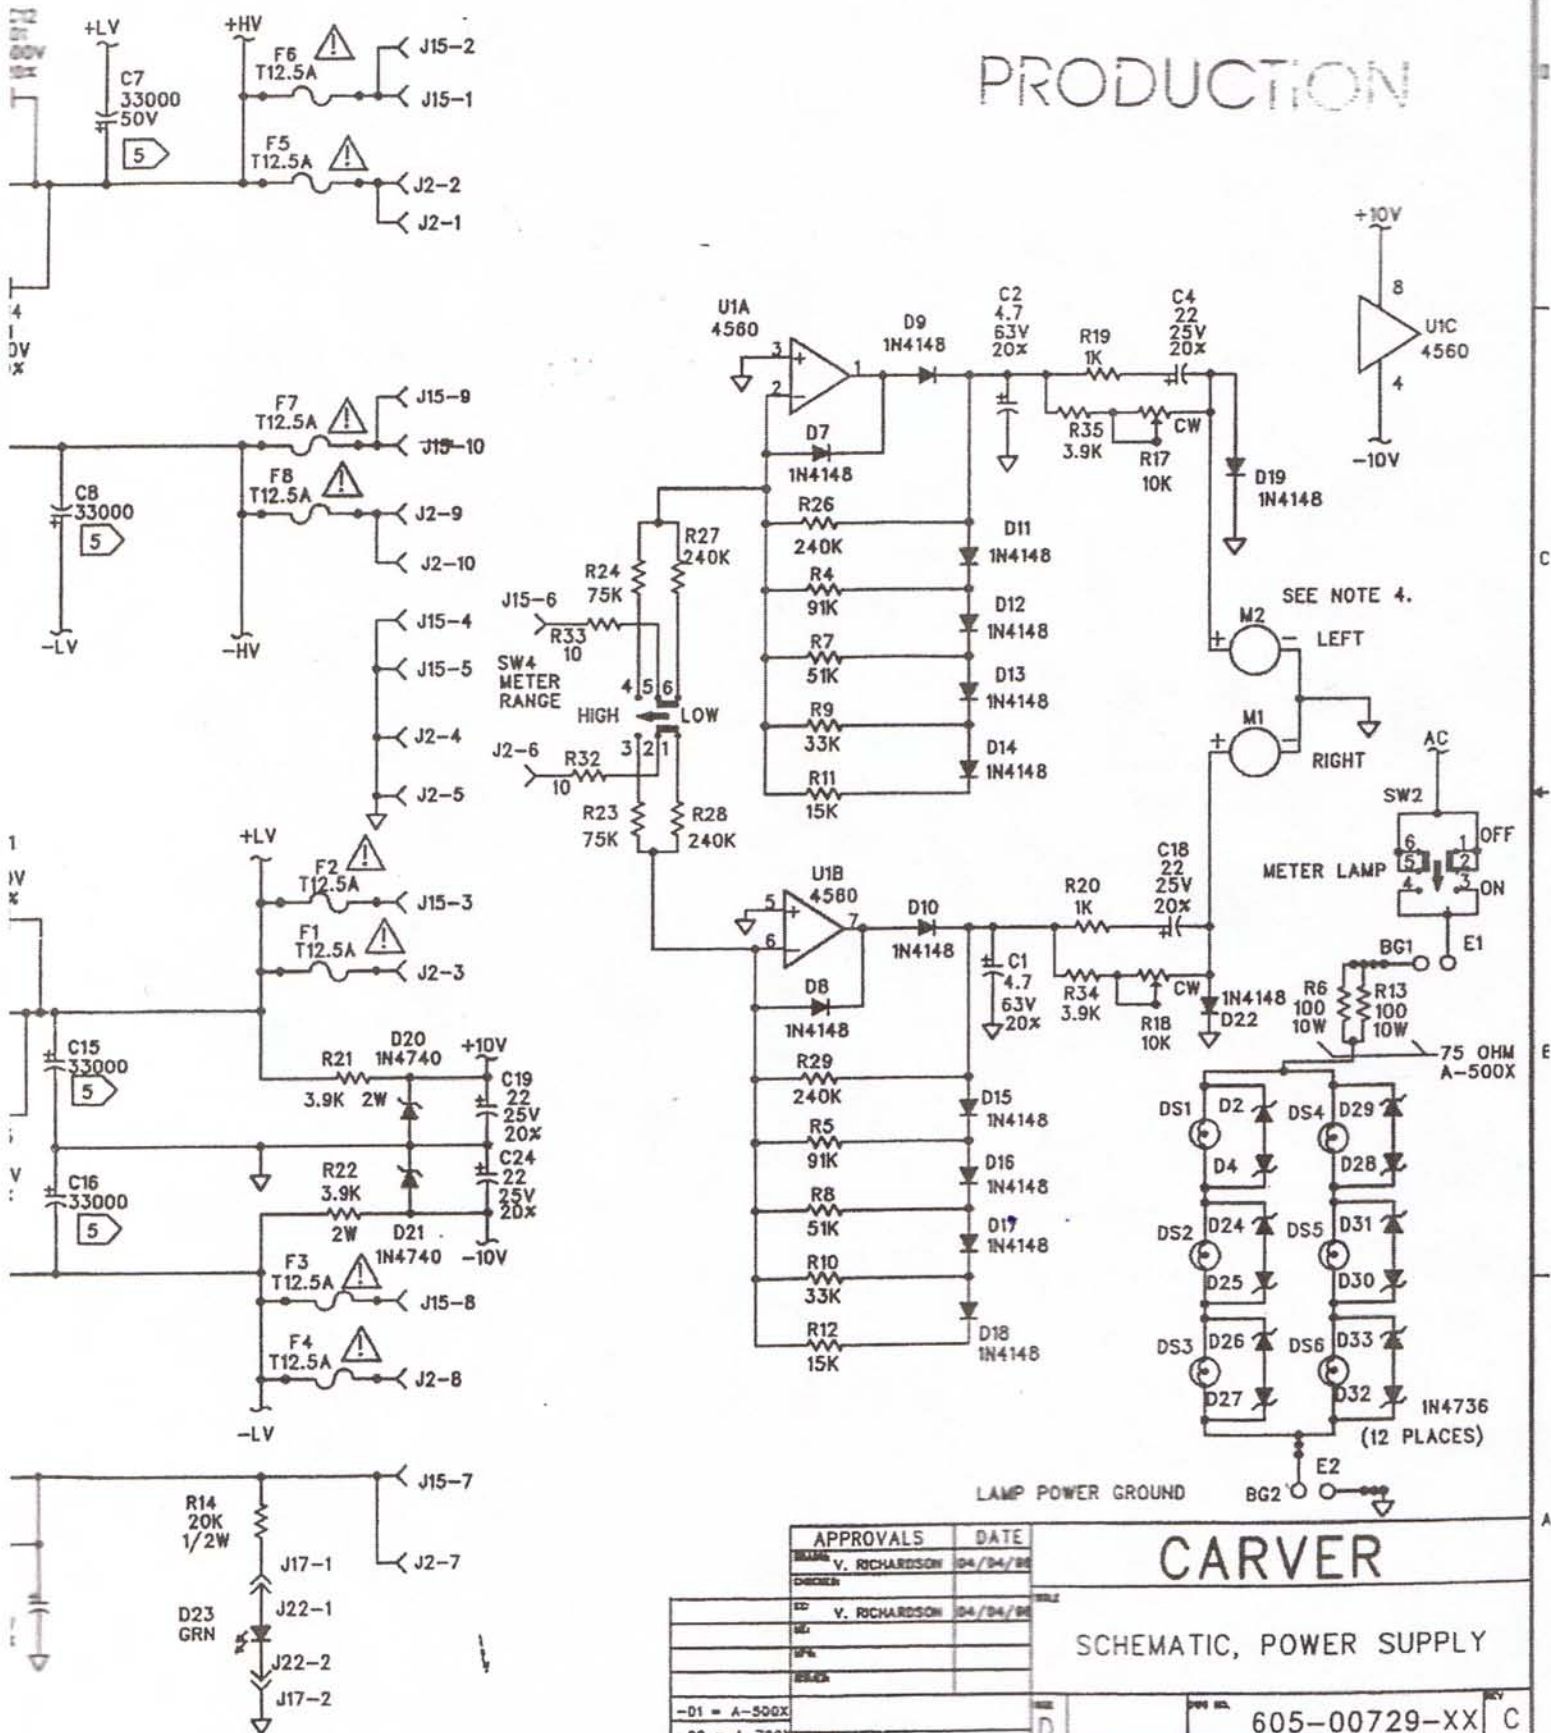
PRODUCTION

+LV
+HV
C7
33000
50V
5
F6
T12.5A
J15-2
J15-1
F5
T12.5A
J2-2
J2-1

F7
T12.5A
J15-9
J15-10
C8
33000
5
F8
T12.5A
J2-9
J2-10
-LV
-HV
J15-4
J15-5
J2-4
J2-5

+LV
F2
T12.5A
J15-3
F1
T12.5A
J2-3
C15
33000
5
R21
3.9K 2W
D20
1N4740
+10V
C19
22
25V
20%
R22
3.9K
2W
D21
1N4740
-10V
C24
22
25V
20%
C16
33000
5
F3
T12.5A
J15-8
F4
T12.5A
J2-8
-LV
J15-7
R14
20K
1/2W
J17-1
J2-7
J22-1
D23
GRN
J22-2
J17-2

U1A
4560
3
2
1
D9
1N4148
C2
4.7
63V
20%
R19
1K
C4
22
25V
20%
R35
3.9K
R17
10K
CW
D19
1N4148
D7
1N4148
R26
240K
D11
1N4148
R27
240K
R24
75K
R4
91K
D12
1N4148
J15-6
R33
10
SW4
METER
RANGE
4 5 6
HIGH
LOW
3 2 1
R7
51K
D13
1N4148
R9
33K
D14
1N4148
J2-6
R32
10
R11
15K
R23
75K
R28
240K

+10V
8
U1C
4560
4
-10V
SEE NOTE 4.
M2
LEFT
M1
RIGHT
AC
SW2
6
1
OFF
METER LAMP
5
2
4
3
ON

U1B
4560
5
6
7
D10
1N4148
C1
4.7
63V
20%
R20
1K
C18
22
25V
20%
R34
3.9K
R18
10K
CW
1N4148
D22
D8
1N4148
R29
240K
D15
1N4148
R5
91K
D16
1N4148
R8
51K
D17
1N4148
R10
33K
R12
15K
D18
1N4148

BG1
E1
R6
100
10W
R13
100
10W
75 OHM
A-500X
DS1
D2
DS4
D29
D4
D28
DS2
D24
DS5
D31
D25
D30
DS3
D26
DS6
D33
D27
D32
1N4736
(12 PLACES)
LAMP POWER GROUND
BG2
E2

APPROVALS | DATE
V. RICHARDSON 04/04/98
V. RICHARDSON 04/04/98
CARVER
SCHEMATIC, POWER SUPPLY
-01 = A-500X
D
605-00729-XX
C